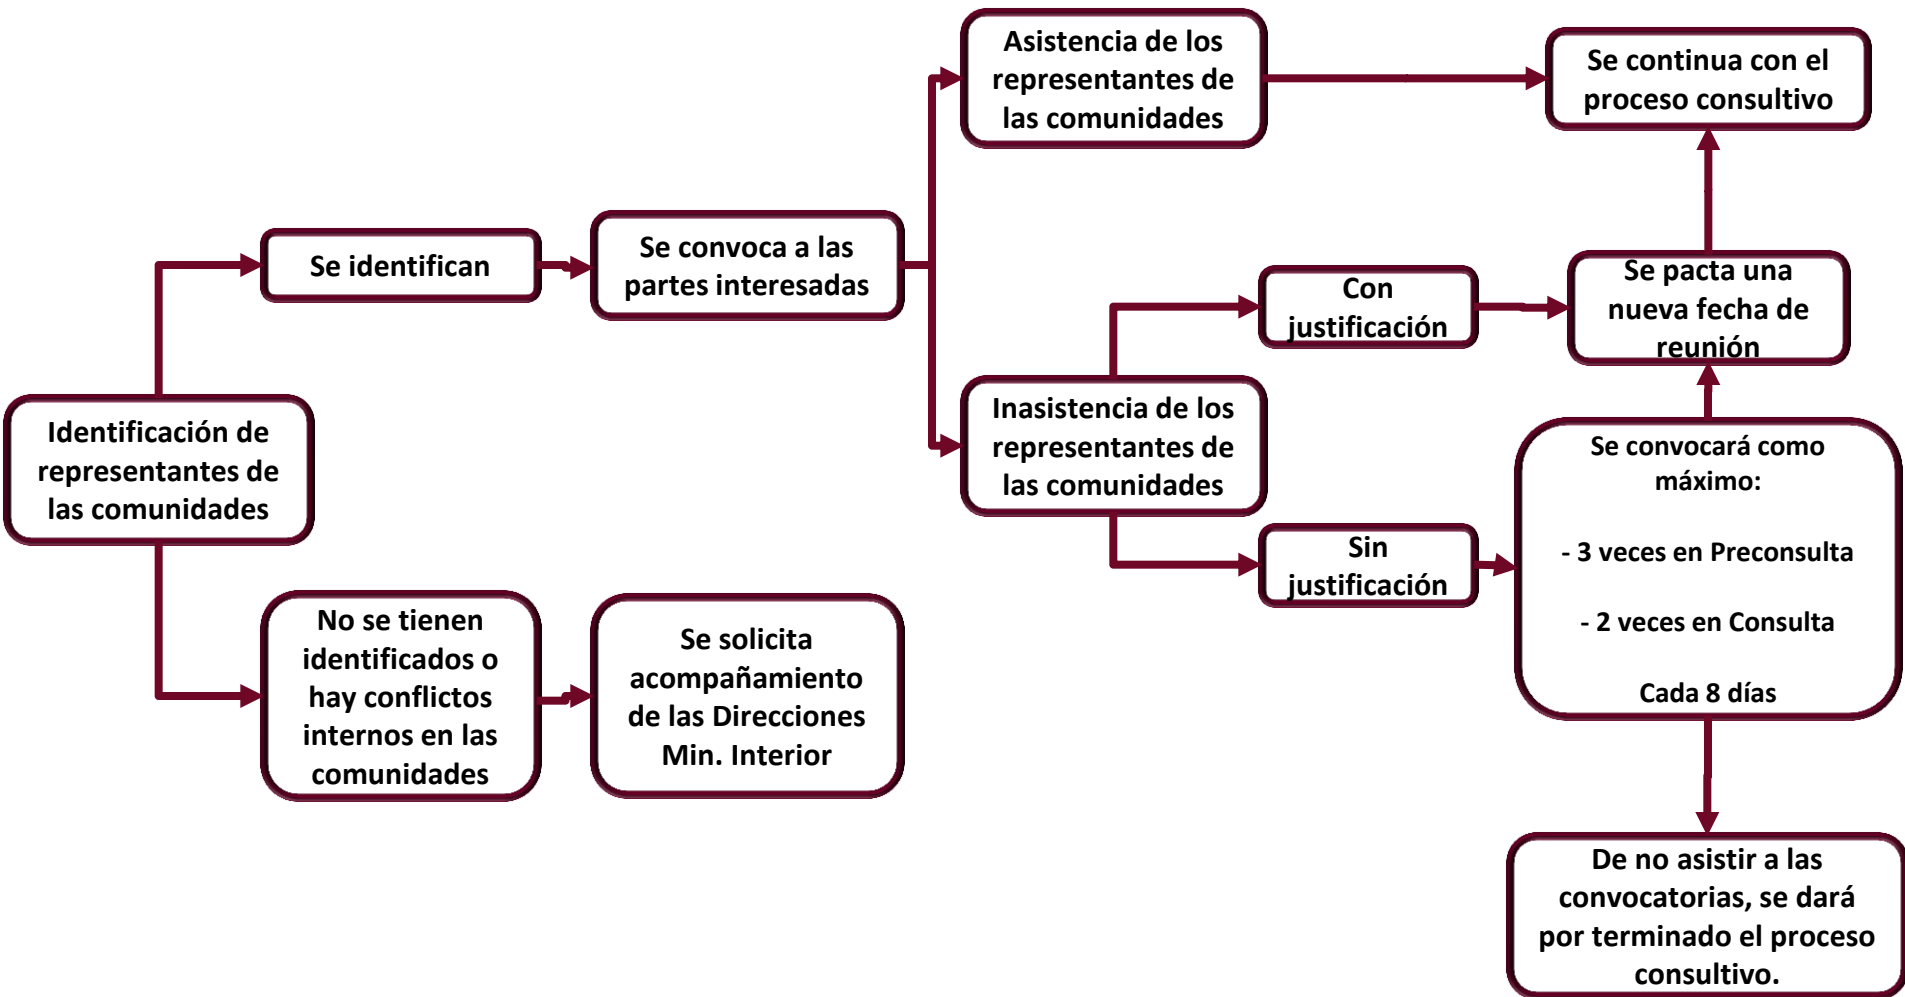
Identificación de representantes de las comunidades

Se identifican

Se convoca a las partes interesadas

No se tienen identificados o hay conflictos internos en las comunidades

Se solicita acompañamiento de las Direcciones Min. Interior

Asistencia de los representantes de las comunidades

Se continua con el proceso consultivo

Inasistencia de los representantes de las comunidades

Con justificación

Se pacta una nueva fecha de reunión

Sin justificación

Se convocará como máximo:

- 3 veces en Preconsulta

- 2 veces en Consulta

Cada 8 días

De no asistir a las convocatorias, se dará por terminado el proceso consultivo.